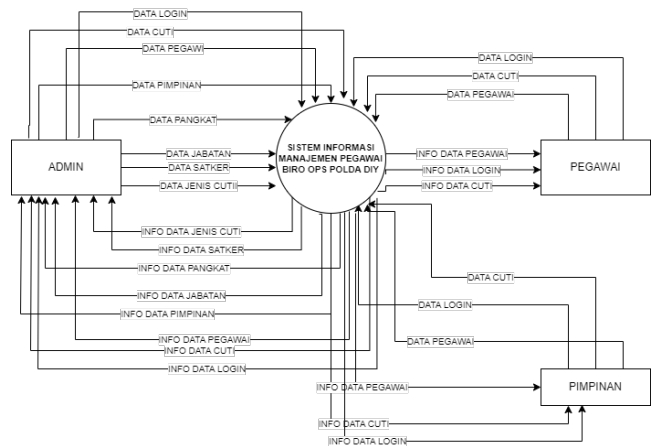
DATA LOGIN
DATA CUTI
DATA PEGAWAI
DATA PIMPINAN
DATA PANGKAT
DATA JABATAN
DATA SATKER
DATA JENIS CUTI
ADMIN
SISTEM INFORMASI MANAJEMEN PEGAWAI BIRO OPS POLDA DIY
DATA LOGIN
DATA CUTI
DATA PEGAWAI
INFO DATA PEGAWAI
INFO DATA LOGIN
INFO DATA CUTI
PEGAWAI
INFO DATA JENIS CUTI
INFO DATA SATKER
INFO DATA PANGKAT
INFO DATA JABATAN
INFO DATA PIMPINAN
INFO DATA PEGAWAI
INFO DATA CUTI
INFO DATA LOGIN
DATA CUTI
DATA LOGIN
DATA PEGAWAI
INFO DATA PEGAWAI
PIMPINAN
INFO DATA CUTI
INFO DATA LOGIN